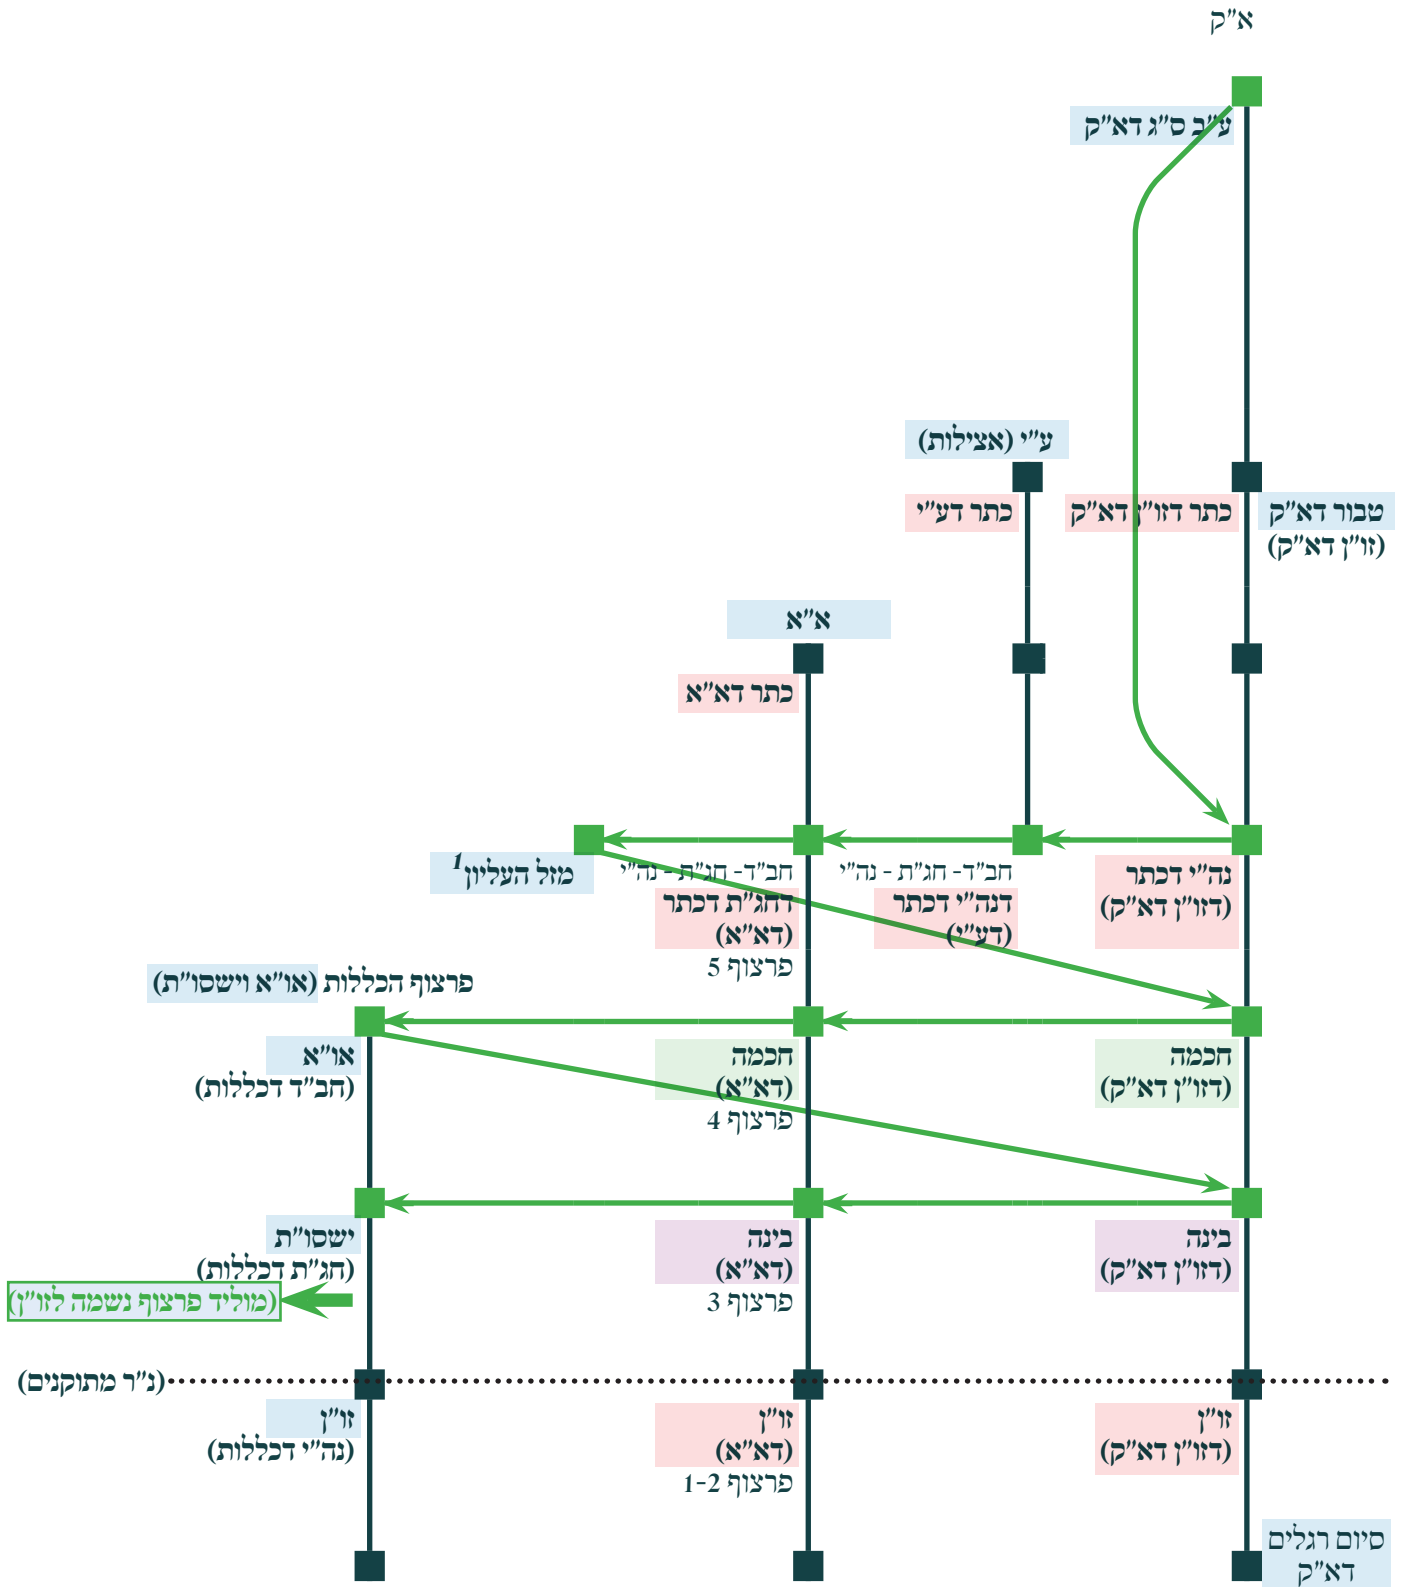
א"ק

ע"ב ס"ג דא"ק

ע"י (אצילות)

כתר דע"י

כתר דזו"ן דא"ק

טבור דא"ק
(זו"ן דא"ק)

א"א

כתר דא"א

מזל העליון$^1$

חב"ד- חג"ת - נה"י
דחג"ת דכתר
(דא"א)
פרצוף 5

חב"ד- חג"ת - נה"י
דנה"י דכתר
(דע"י)

נה"י דכתר
(דזו"ן דא"ק)

פרצוף הכללות (או"א וישסו"ת)

או"א
(חב"ד דכללות)

חכמה
(דא"א)
פרצוף 4

חכמה
(דזו"ן דא"ק)

ישסו"ת
(חג"ת דכללות)

(מוליד פרצוף נשמה לזו"ן)

בינה
(דא"א)
פרצוף 3

בינה
(דזו"ן דא"ק)

(נ"ר מתוקנים)

זו"ן
(נה"י דכללות)

זו"ן
(דא"א)
פרצוף 1-2

זו"ן
(דזו"ן דא"ק)

סיום רגלים
דא"ק